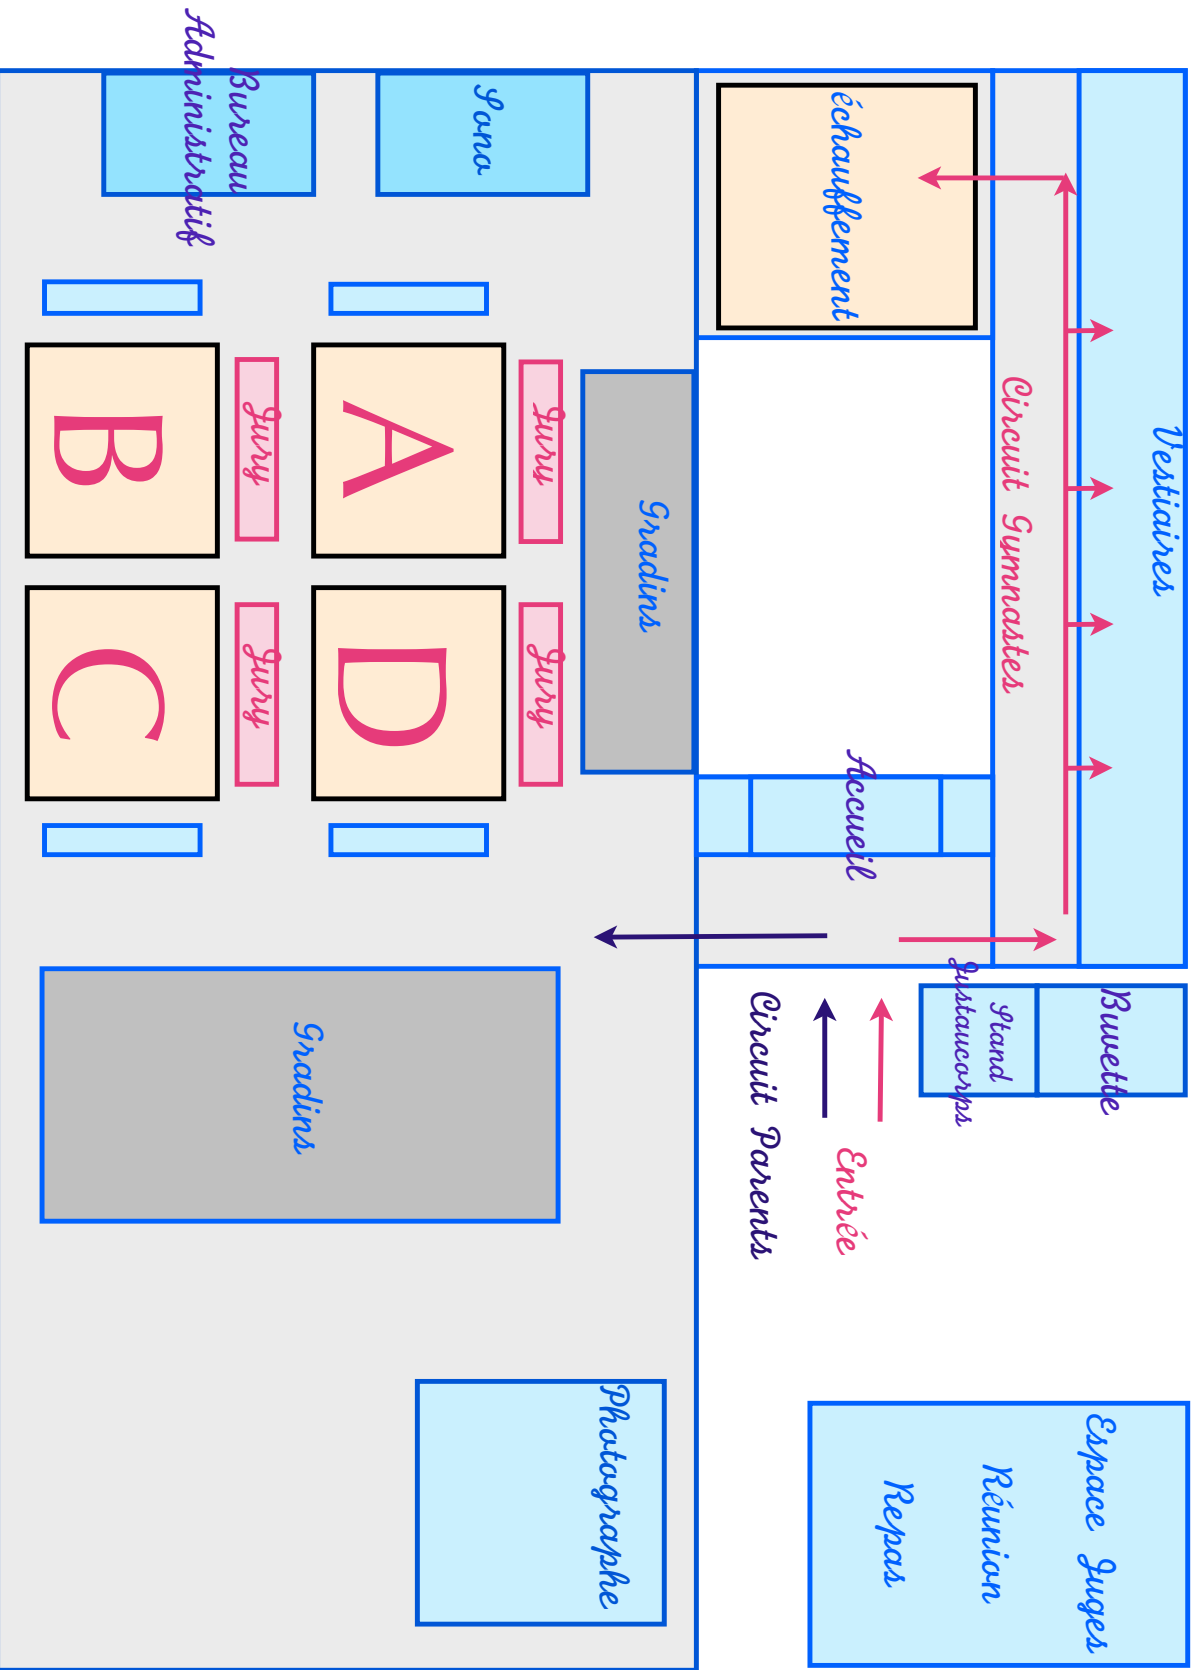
Bureau Administratif

Sono

échauffement

Vestiaires

Circuit Gymnastes

Jury

Jury

Jury

Jury

B

A

C

D

Gradins

Accueil

Gradins

Buvette

Stand Justaucorps

Circuit Parents

Entrée

Photographe

Espace Juges

Réunion

Repas